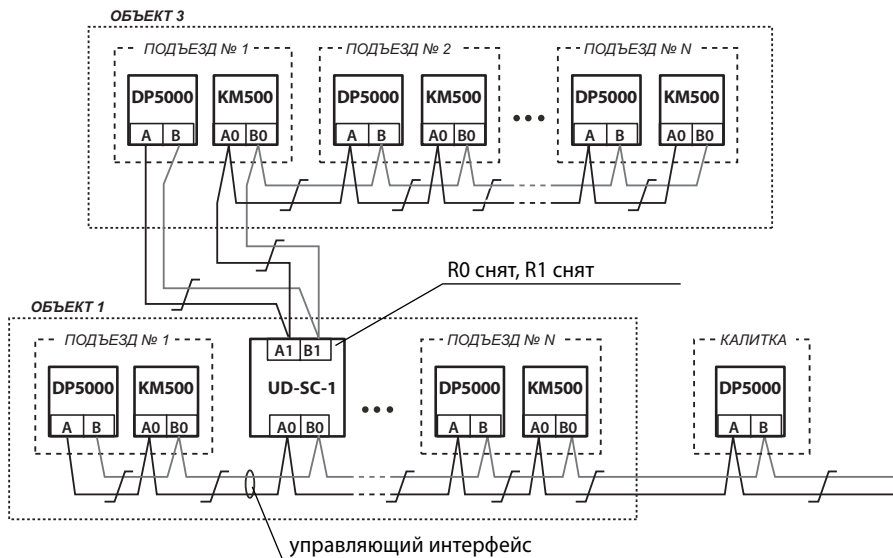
ОБЪЕКТ 3

ПОДЪЕЗД № 1

DP5000
A B

KM500
A0 B0

ПОДЪЕЗД № 2

DP5000
A B

KM500
A0 B0

ПОДЪЕЗД № N

DP5000
A B

KM500
A0 B0

R0 снят, R1 снят

ОБЪЕКТ 1

ПОДЪЕЗД № 1

DP5000
A B

KM500
A0 B0

A1 B1
UD-SC-1
A0 B0

ПОДЪЕЗД № N

DP5000
A B

KM500
A0 B0

КАЛИТКА

DP5000
A B

управляющий интерфейс